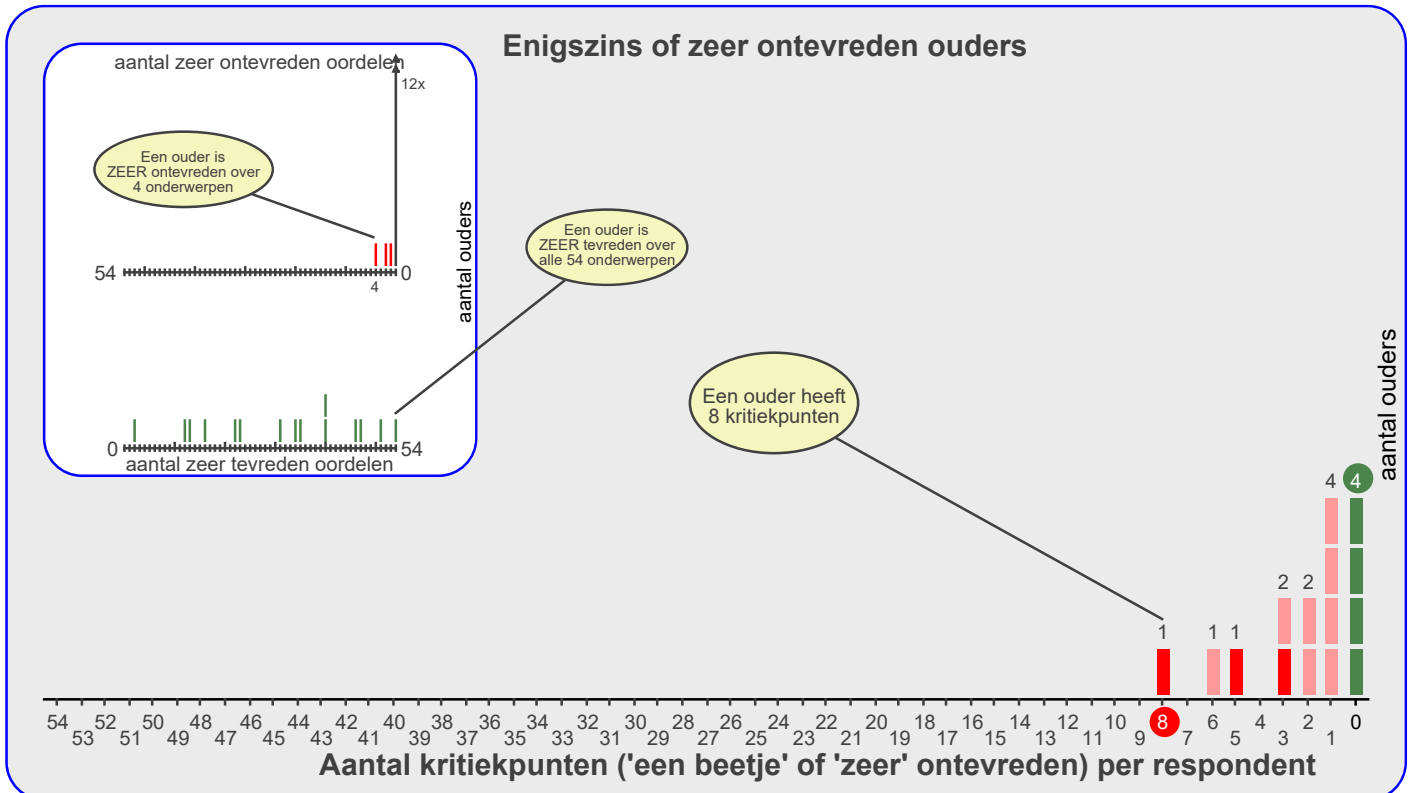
Enigszins of zeer ontevreden ouders

aantal zeer ontevreden oordelen

12x

Een ouder is ZEER ontevreden over 4 onderwerpen

54 0
4

aantal ouders

Een ouder is ZEER tevreden over alle 54 onderwerpen

0 54
aantal zeer tevreden oordelen

Een ouder heeft 8 kritiekpunten

aantal ouders

1 1 1 2 2 4 4

54 53 52 51 50 49 48 47 46 45 44 43 42 41 40 39 38 37 36 35 34 33 32 31 30 29 28 27 26 25 24 23 22 21 20 19 18 17 16 15 14 13 12 11 10 9 8 7 6 5 4 3 2 1 0

Aantal kritiekpunten ('een beetje' of 'zeer' ontevreden) per respondent